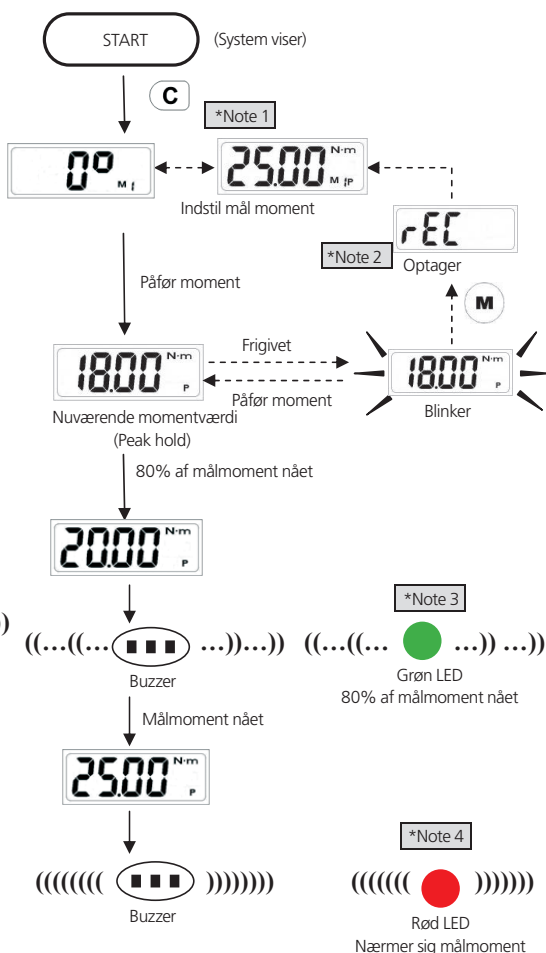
START

(System viser)

C

*Note 1

0° M f

25.00 N·m M fP

Indstil mål moment

rEC

*Note 2

Optager

Påfør moment

M

18.00 N·m P

Frigivet

Påfør moment

18.00 N·m P

Blinker

Nuværende momentværdi (Peak hold)

80% af målmoment nået

20.00 N·m P

*Note 3

((...((... ■■■ ...))...))

((...((... ...))...))

Buzzer

Grøn LED
80% af målmoment nået

Målmoment nået

25.00 N·m P

*Note 4

(((((((( ■■■ ))))))))

((((((( )))))))

Buzzer

Rød LED
Nærmer sig målmoment